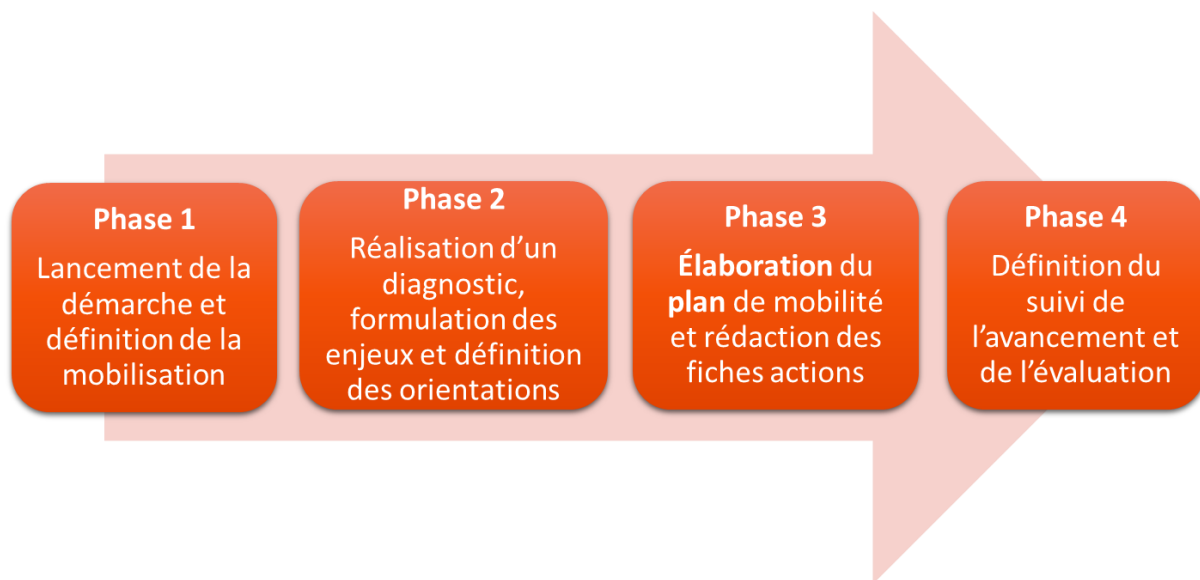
Phase 1
Lancement de la démarche et définition de la mobilisation

Phase 2
Réalisation d'un diagnostic, formulation des enjeux et définition des orientations

Phase 3
Élaboration du plan de mobilité et rédaction des fiches actions

Phase 4
Définition du suivi de l'avancement et de l'évaluation